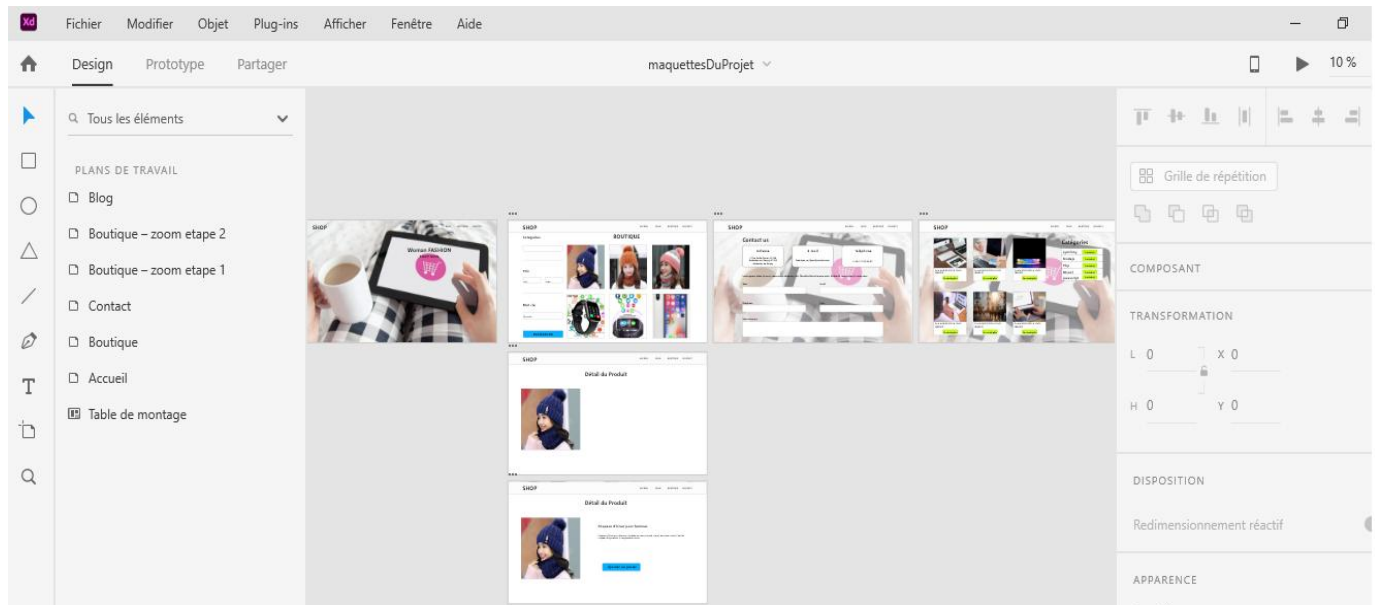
Xd Fichier Modifier Objet Plug-ins Afficher Fenêtre Aide

Design Prototype Partager

maquettesDuProjet

10 %

Tous les éléments

PLANS DE TRAVAIL

Blog

Boutique – zoom etape 2

Boutique – zoom etape 1

Contact

Boutique

Accueil

Table de montage

SHOP

Woman FASHION

SHOP

BOUTIQUE

SHOP

Contact us

SHOP

Catégories

SHOP

Détail du Produit

SHOP

Détail du Produit

Grille de répétition

COMPOSANT

TRANSFORMATION

L 0

X 0

H 0

Y 0

DISPOSITION

Redimensionnement réactif

APPARENCE